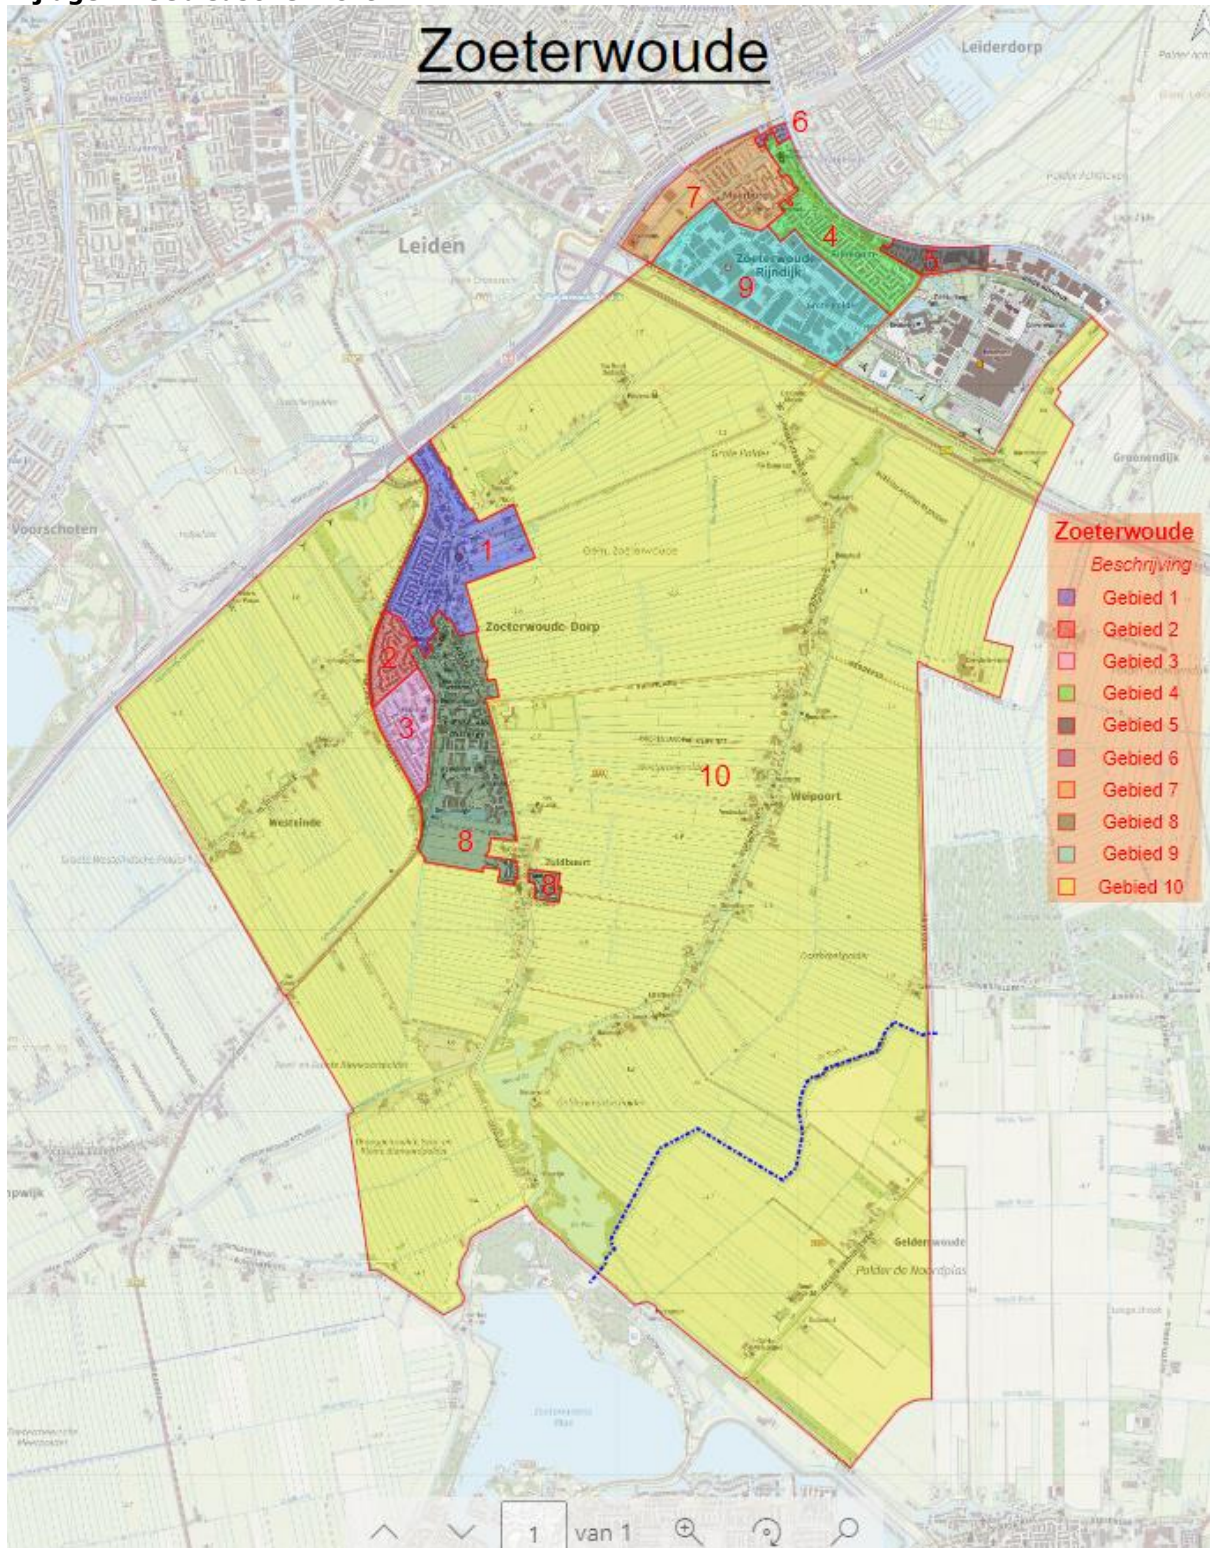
Zoeterwoude

Leiderdorp

6

7

4

5

Leiden

9

Zoeterwoude Rijndijk

Groenendijk

Voorschoten

1

Zoeterwoude-Dorp

2

3

10

Weipoort

Westeinde

8

Zuidbuurt

8

Gelderswoude

Polder de Noordplas

Zoeterwoude

Beschrijving

Gebied 1

Gebied 2

Gebied 3

Gebied 4

Gebied 5

Gebied 6

Gebied 7

Gebied 8

Gebied 9

Gebied 10

1 van 1